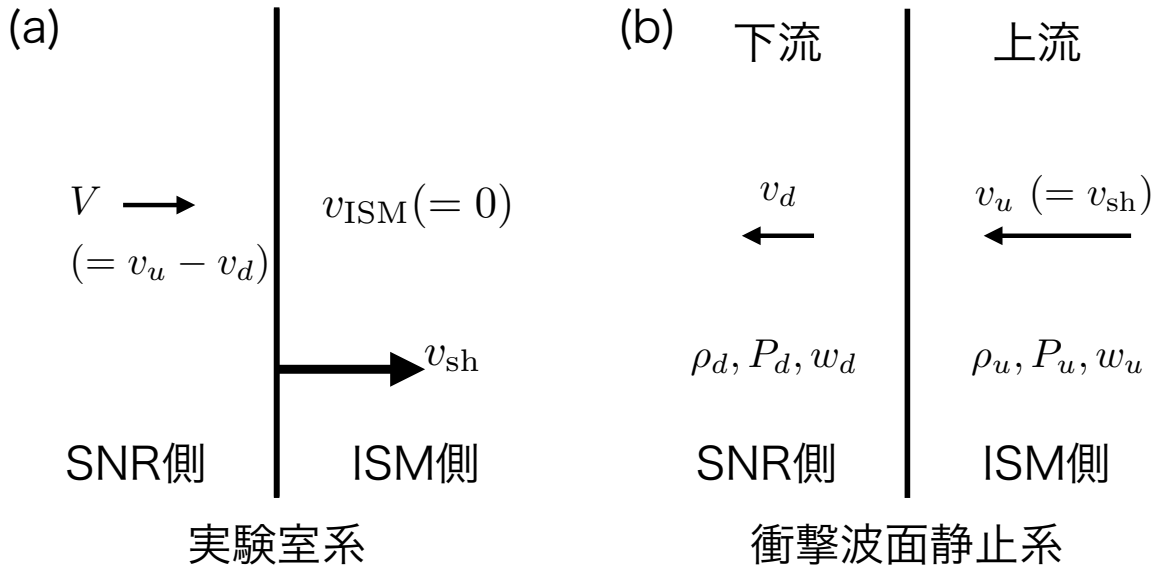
(a)

$V$

$(= v_u - v_d)$

$v_{\rm ISM}(= 0)$

$v_{\rm sh}$

SNR側

ISM側

実験室系

(b)

下流

上流

$v_d$

$v_u\ (= v_{\rm sh})$

$\rho_d, P_d, w_d$

$\rho_u, P_u, w_u$

SNR側

ISM側

衝撃波面静止系